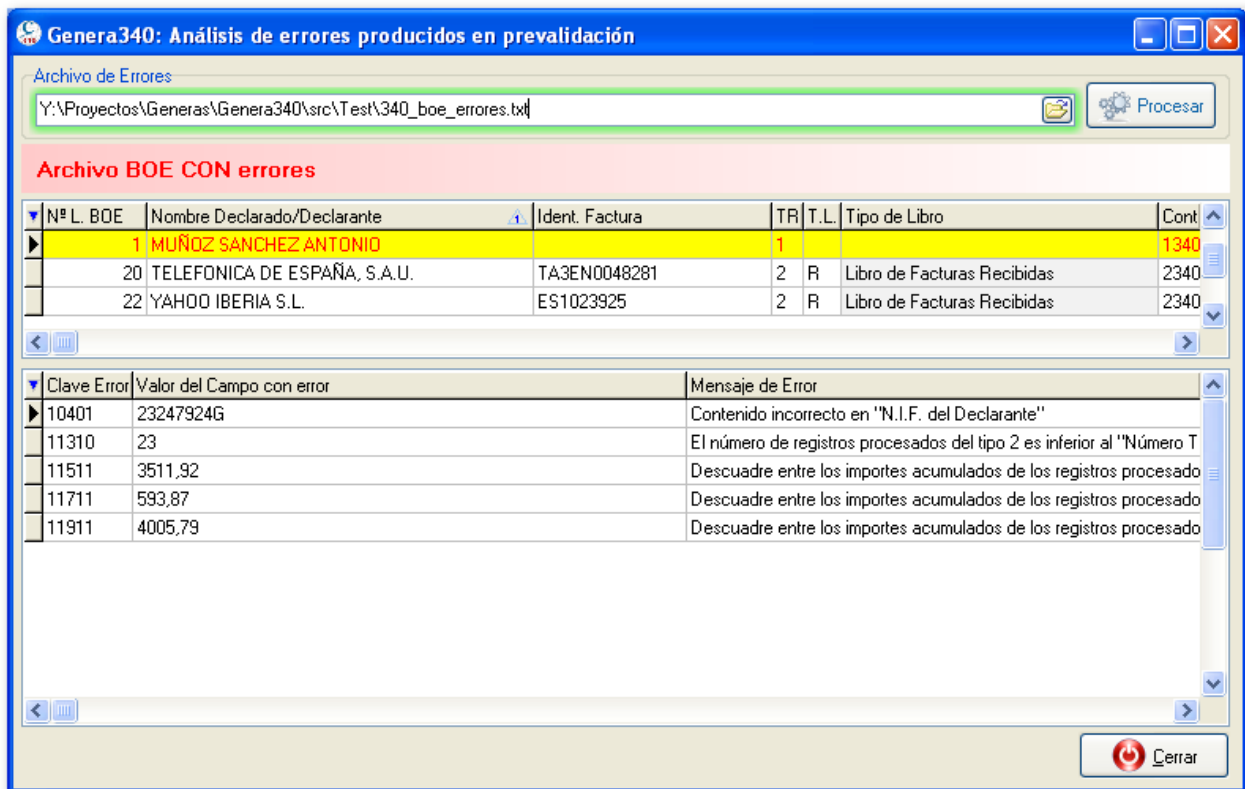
Genera340: Análisis de errores producidos en prevalidación

Archivo de Errores

Y:\Proyectos\Generas\Genera340\src\Test\340_boe_errores.txt

Procesar

Archivo BOE CON errores

| Nº L. BOE | Nombre Declarado/Declarante | Ident. Factura | TR | T.L. | Tipo de Libro | Cont |
|---|---|---|---|---|---|---|
| 1 | MUÑOZ SANCHEZ ANTONIO | | 1 | | | 1340 |
| 20 | TELEFONICA DE ESPAÑA, S.A.U. | TA3EN0048281 | 2 | R | Libro de Facturas Recibidas | 2340 |
| 22 | YAHOO IBERIA S.L. | ES1023925 | 2 | R | Libro de Facturas Recibidas | 2340 |

| Clave Error | Valor del Campo con error | Mensaje de Error |
|---|---|---|
| 10401 | 23247924G | Contenido incorrecto en "N.I.F. del Declarante" |
| 11310 | 23 | El número de registros procesados del tipo 2 es inferior al "Número T |
| 11511 | 3511,92 | Descuadre entre los importes acumulados de los registros procesado |
| 11711 | 593,87 | Descuadre entre los importes acumulados de los registros procesado |
| 11911 | 4005,79 | Descuadre entre los importes acumulados de los registros procesado |

Cerrar